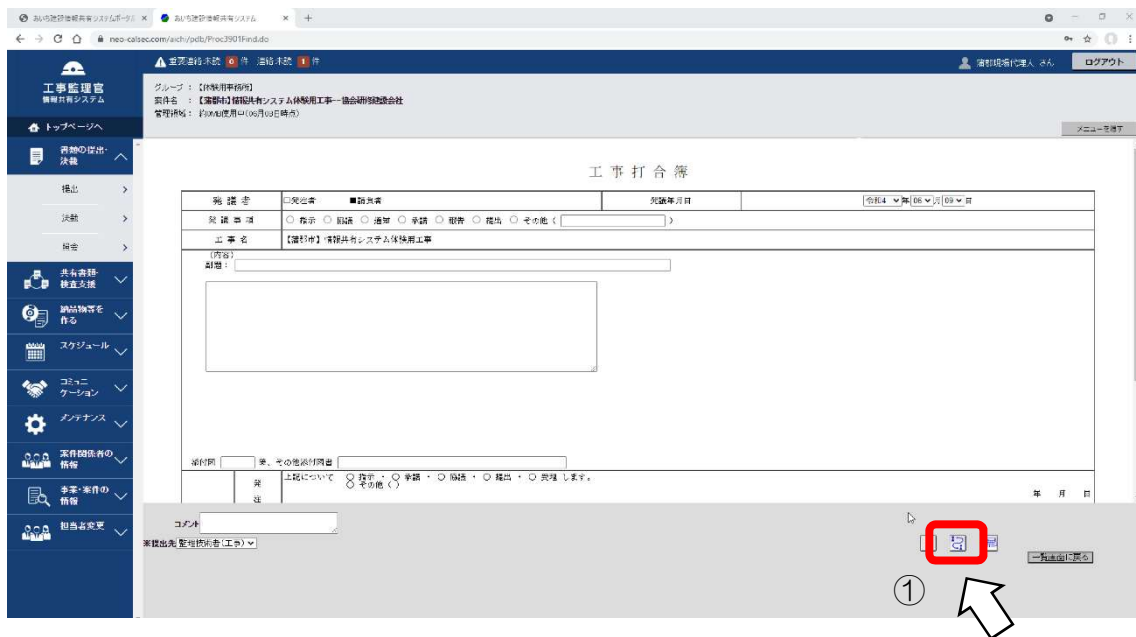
あいち建設情報共有システムポータル ×　あいち建設情報共有システム ×　+

neo-calsec.com/aich/pdb/Proc3901Find.do

工事監理官
情報共有システム

▲重要連絡未読 0 件　連絡未読 1 件

情報現場代理人 さん　ログアウト

グループ：【体験用事務所】
案件名：【清須市】情報共有システム体験用工事ー協会研修建設会社
管理番号：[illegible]

トップページへ

書類の提出・決裁

提出

決裁

照会

共有書類・検査支援

納品物等を作る

スケジュール

コミュニケーション

メンテナンス

案件関係者の情報

事業・案件の情報

担当者変更

メニューを隠す

工事打合簿

| 発議者 | □発注者　■請負者 | 発議年月日 | 令和4 年 06 月 09 日 |
|---|---|---|---|
| 発議事項 | ○ 指示 ○ 協議 ○ 通知 ○ 承諾 ○ 報告 ○ 提出 ○ その他（　） | | |
| 工事名 | 【清須市】情報共有システム体験用工事 | | |

（内容）
副題：

添付図　　葉、その他添付図書

発注　上記について　○ 指示 ・ ○ 承諾 ・ ○ 協議 ・ ○ 提出 ・ ○ 受理　します。
○ その他（　）

年　月　日

コメント

※提出先 監督職員（工事）

一覧画面に戻る

①